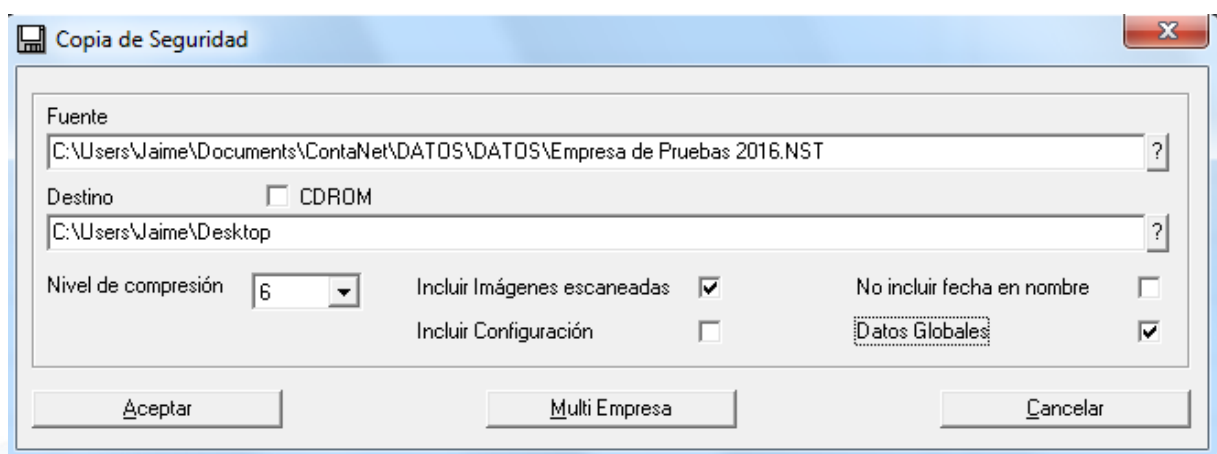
Copia de Seguridad

X

Fuente

C:\Users\Jaime\Documents\ContaNet\DATOS\DATOS\Empresa de Pruebas 2016.NST

?

Destino

CDROM

C:\Users\Jaime\Desktop

?

Nivel de compresión

6

Incluir Imágenes escaneadas

No incluir fecha en nombre

Incluir Configuración

Datos Globales

Aceptar

Multi Empresa

Cancelar